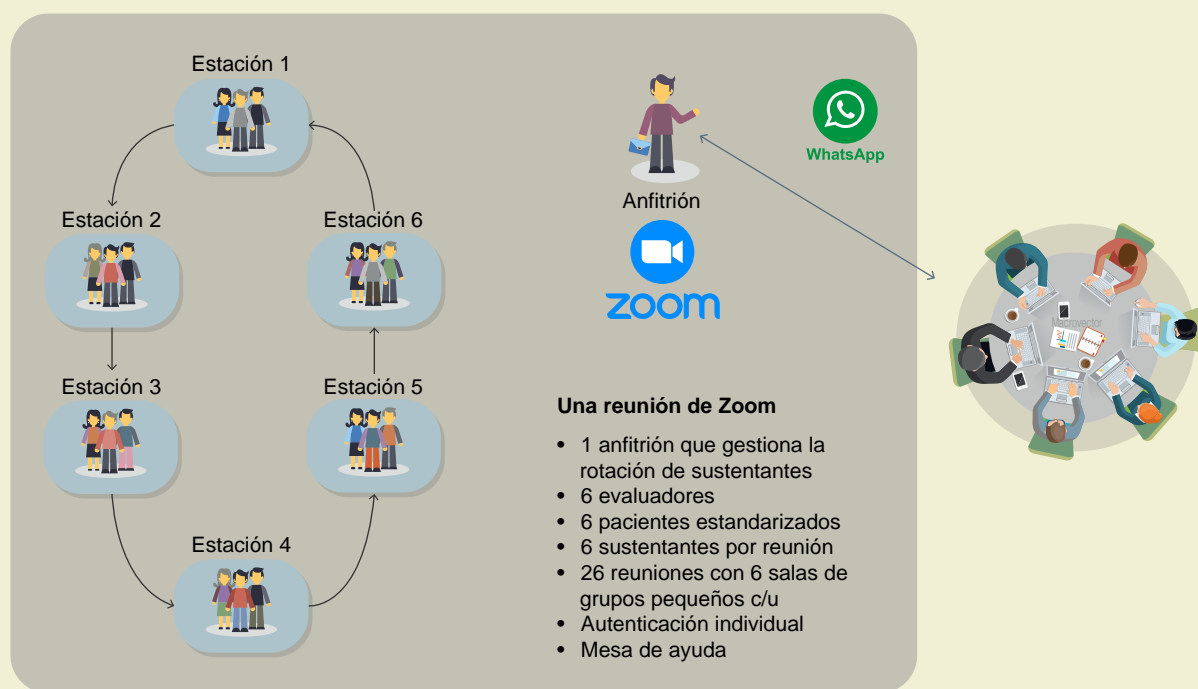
Estación 1

Estación 2

Estación 6

Estación 3

Estación 5

Estación 4

Anfitrión

WhatsApp

zoom

Una reunión de Zoom

- 1 anfitrión que gestiona la rotación de sustentantes
- 6 evaluadores
- 6 pacientes estandarizados
- 6 sustentantes por reunión
- 26 reuniones con 6 salas de grupos pequeños c/u
- Autenticación individual
- Mesa de ayuda